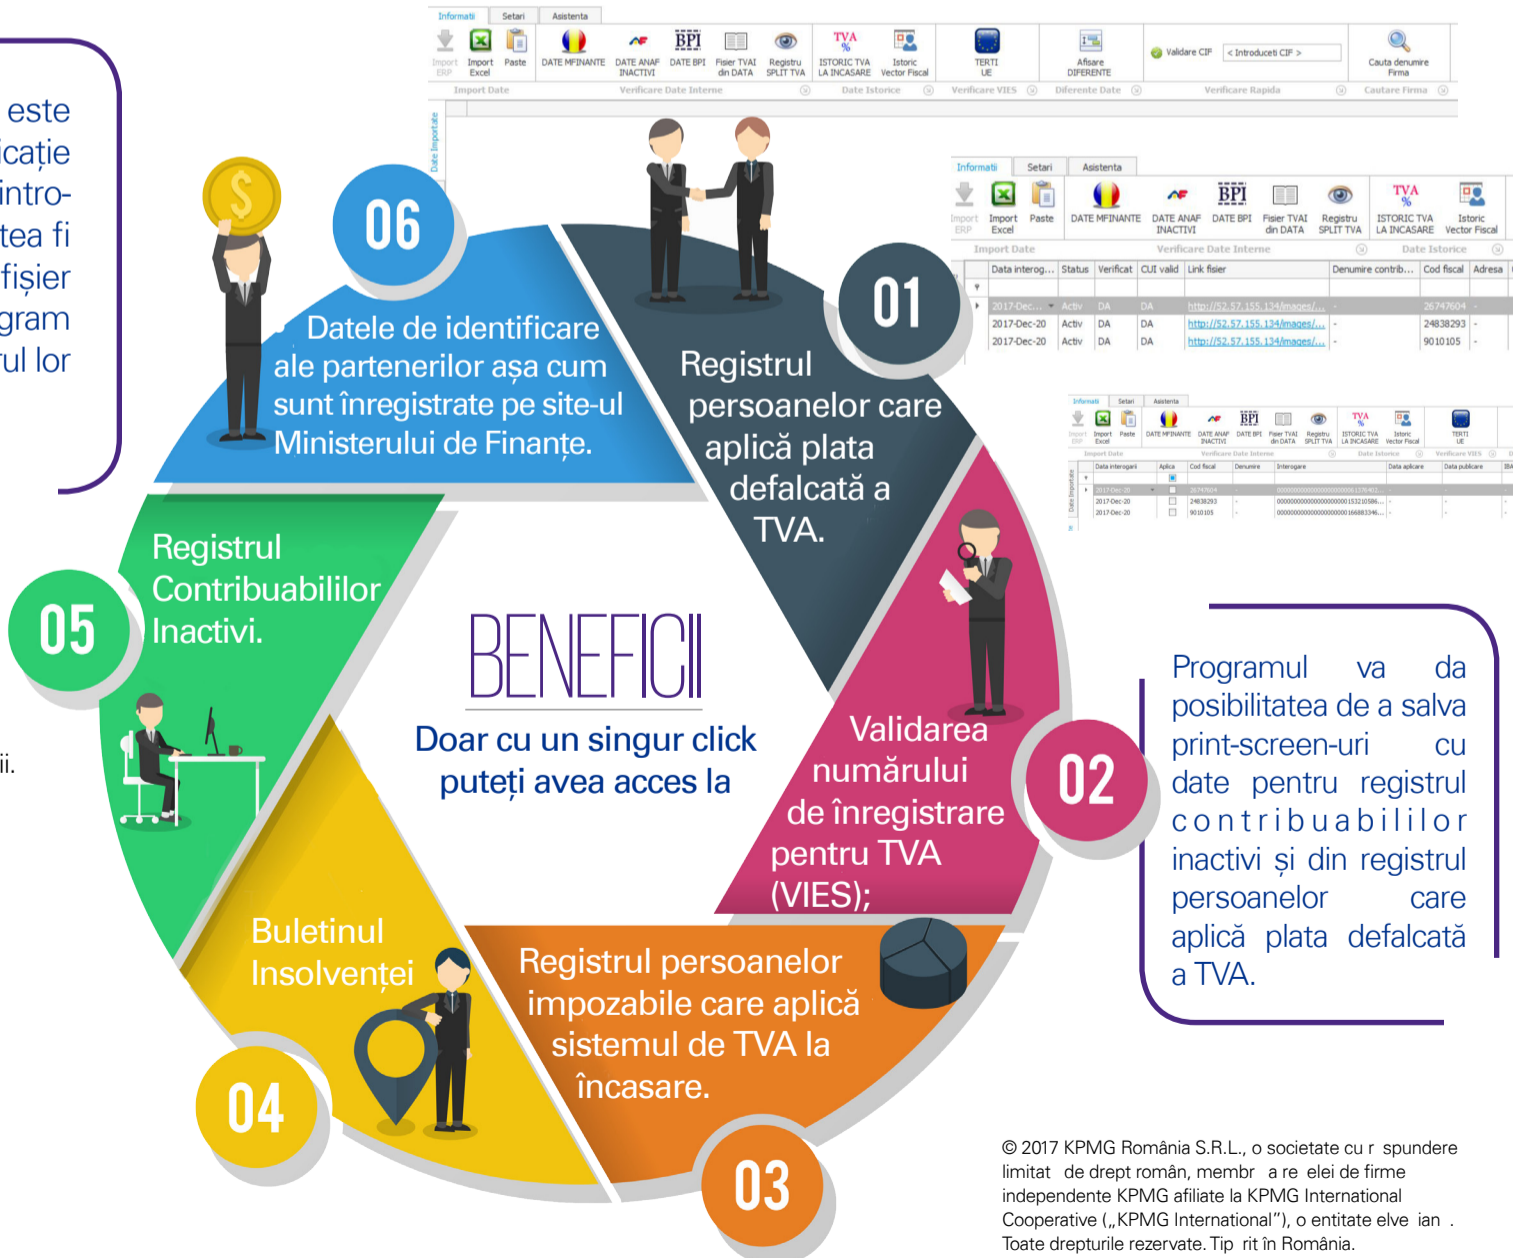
este
icație
intro-
tea fi
fișier
gram
ul lor

ii.

Informatii Setari Asistenta
Import ERP Import Excel Paste DATE MFINANTE DATE ANAF INACTIVI DATE BPI Fisier TVAI din DATA Registru SPLIT TVA ISTORIC TVA LA INCASARE Istoric Vector Fiscal TERTI UE Afisare DIFERENTE Validare CIF < Introduceti CIF > Cauta denumire Firma
Import Date Verificare Date Interne Date Istorice Verificare VIES Diferente Date Verificare Rapida Cautare Firma

Informatii Setari Asistenta
Import ERP Import Excel Paste DATE MFINANTE DATE ANAF INACTIVI DATE BPI Fisier TVAI din DATA Registru SPLIT TVA ISTORIC TVA LA INCASARE Istoric Vector Fiscal
Import Date Verificare Date Interne Date Istorice

| Data interog... | Status | Verificat | CUI valid | Link fisier | Denumire contrib... | Cod fiscal | Adresa |
|---|---|---|---|---|---|---|---|
| 2017-Dec... | Activ | DA | DA | http://52.57.155.134/images/... | - | 26747604 | - |
| 2017-Dec-20 | Activ | DA | DA | http://52.57.155.134/images/... | - | 24838293 | - |
| 2017-Dec-20 | Activ | DA | DA | http://52.57.155.134/images/... | - | 9010105 | - |

06
Datele de identificare ale partenerilor așa cum sunt înregistrate pe site-ul Ministerului de Finanțe.

01
Registrul persoanelor care aplică plata defalcată a TVA.

05
Registrul Contribuabililor Inactivi.

BENEFICII
Doar cu un singur click puteți avea acces la

02
Validarea numărului de înregistrare pentru TVA (VIES);

Programul va da posibilitatea de a salva print-screen-uri cu date pentru registrul contribuabililor inactivi și din registrul persoanelor care aplică plata defalcată a TVA.

Buletinul Insolvenței
04

Registrul persoanelor impozabile care aplică sistemul de TVA la încasare.
03

© 2017 KPMG România S.R.L., o societate cu r spundere limitat de drept român, membr a re elei de firme independente KPMG afiliate la KPMG International Cooperative („KPMG International”), o entitate elve ian . Toate drepturile rezervate. Tip rit în România.